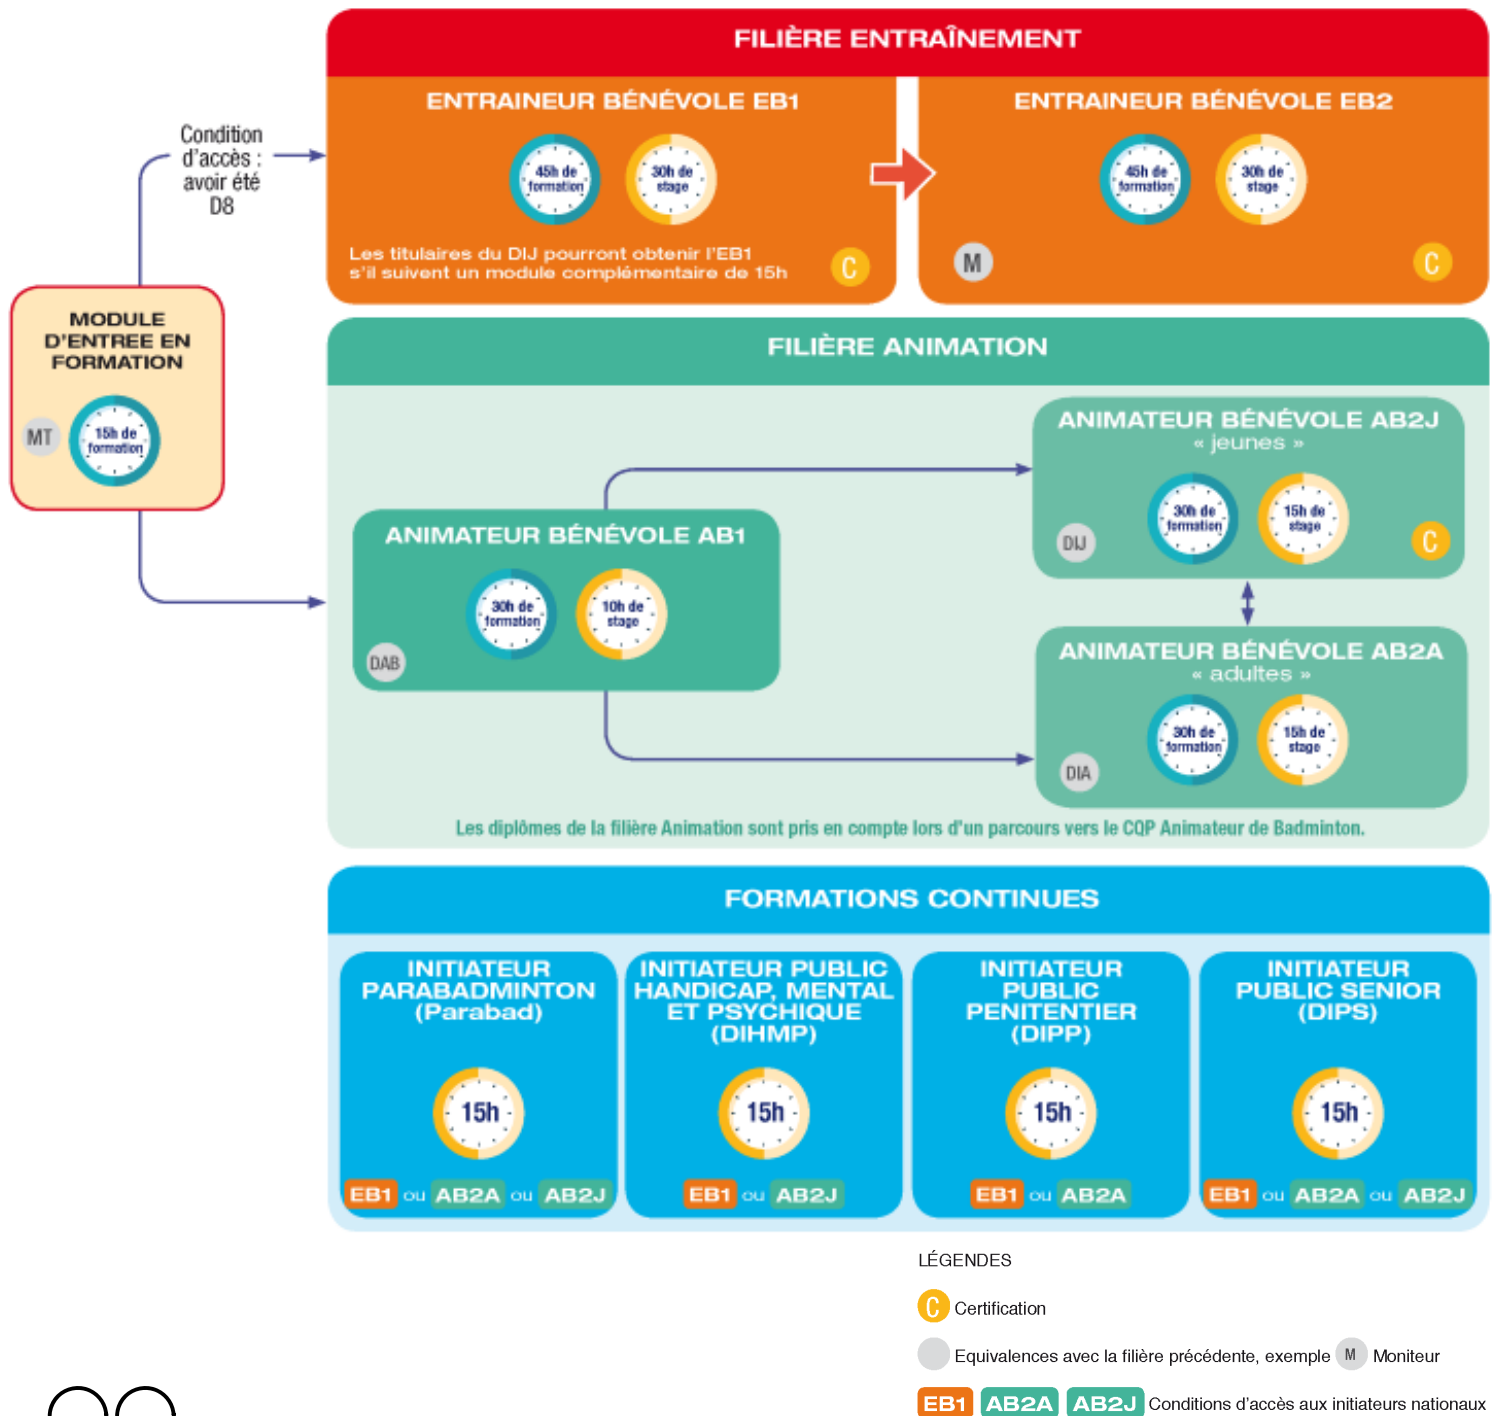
Condition d'accès : avoir été D8

MODULE D'ENTREE EN FORMATION

MT

15h de formation

FILIÈRE ENTRAÎNEMENT

ENTRAINEUR BÉNÉVOLE EB1

45h de formation

30h de stage

Les titulaires du DIJ pourront obtenir l'EB1 s'il suivent un module complémentaire de 15h

C

ENTRAINEUR BÉNÉVOLE EB2

45h de formation

30h de stage

M

C

FILIÈRE ANIMATION

ANIMATEUR BÉNÉVOLE AB2J « jeunes »

30h de formation

15h de stage

DIJ

C

ANIMATEUR BÉNÉVOLE AB1

30h de formation

10h de stage

DAB

ANIMATEUR BÉNÉVOLE AB2A « adultes »

30h de formation

15h de stage

DIA

Les diplômes de la filière Animation sont pris en compte lors d'un parcours vers le CQP Animateur de Badminton.

FORMATIONS CONTINUES

INITIATEUR PARABADMINTON (Parabad)

15h

EB1 ou AB2A ou AB2J

INITIATEUR PUBLIC HANDICAP, MENTAL ET PSYCHIQUE (DIHMP)

15h

EB1 ou AB2J

INITIATEUR PUBLIC PENITENTIER (DIPP)

15h

EB1 ou AB2A

INITIATEUR PUBLIC SENIOR (DIPS)

15h

EB1 ou AB2A ou AB2J

LÉGENDES

C Certification

Equivalences avec la filière précédente, exemple M Moniteur

EB1 AB2A AB2J Conditions d'accès aux initiateurs nationaux